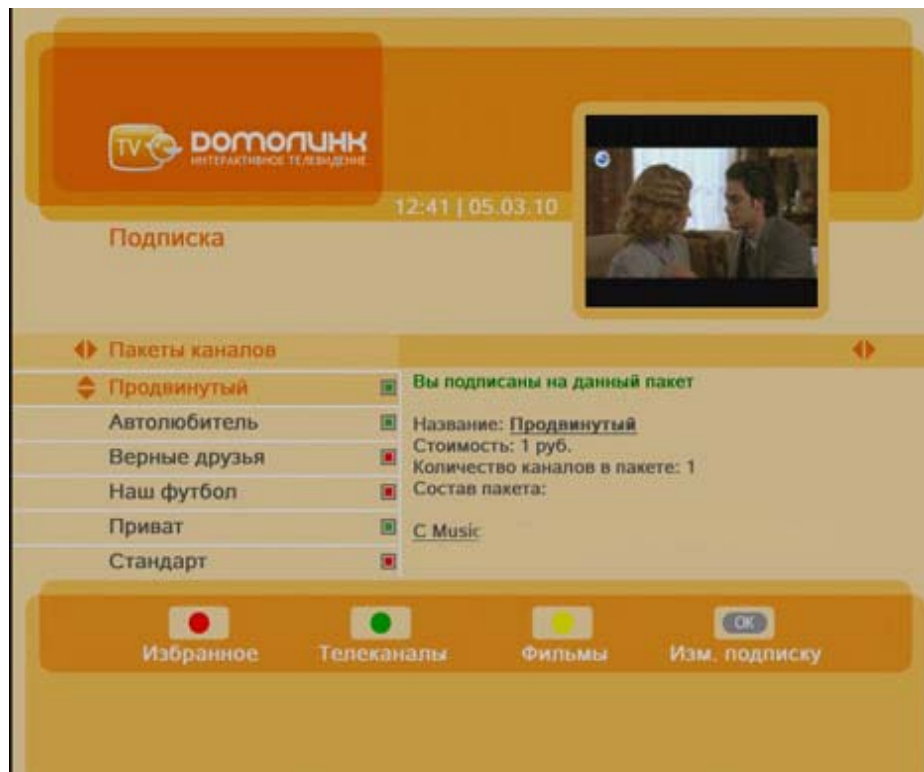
TV ДОМОЛИНК
ИНТЕРАКТИВНОЕ ТЕЛЕВИДЕНИЕ

12:41 | 05.03.10

Подписка

Пакеты каналов

Продвинутый
Автолюбитель
Верные друзья
Наш футбол
Приват
Стандарт

Вы подписаны на данный пакет

Название: Продвинутый
Стоимость: 1 руб.
Количество каналов в пакете: 1
Состав пакета:

C Music

Избранное
Телеканалы
Фильмы
OK
Изм. подписку